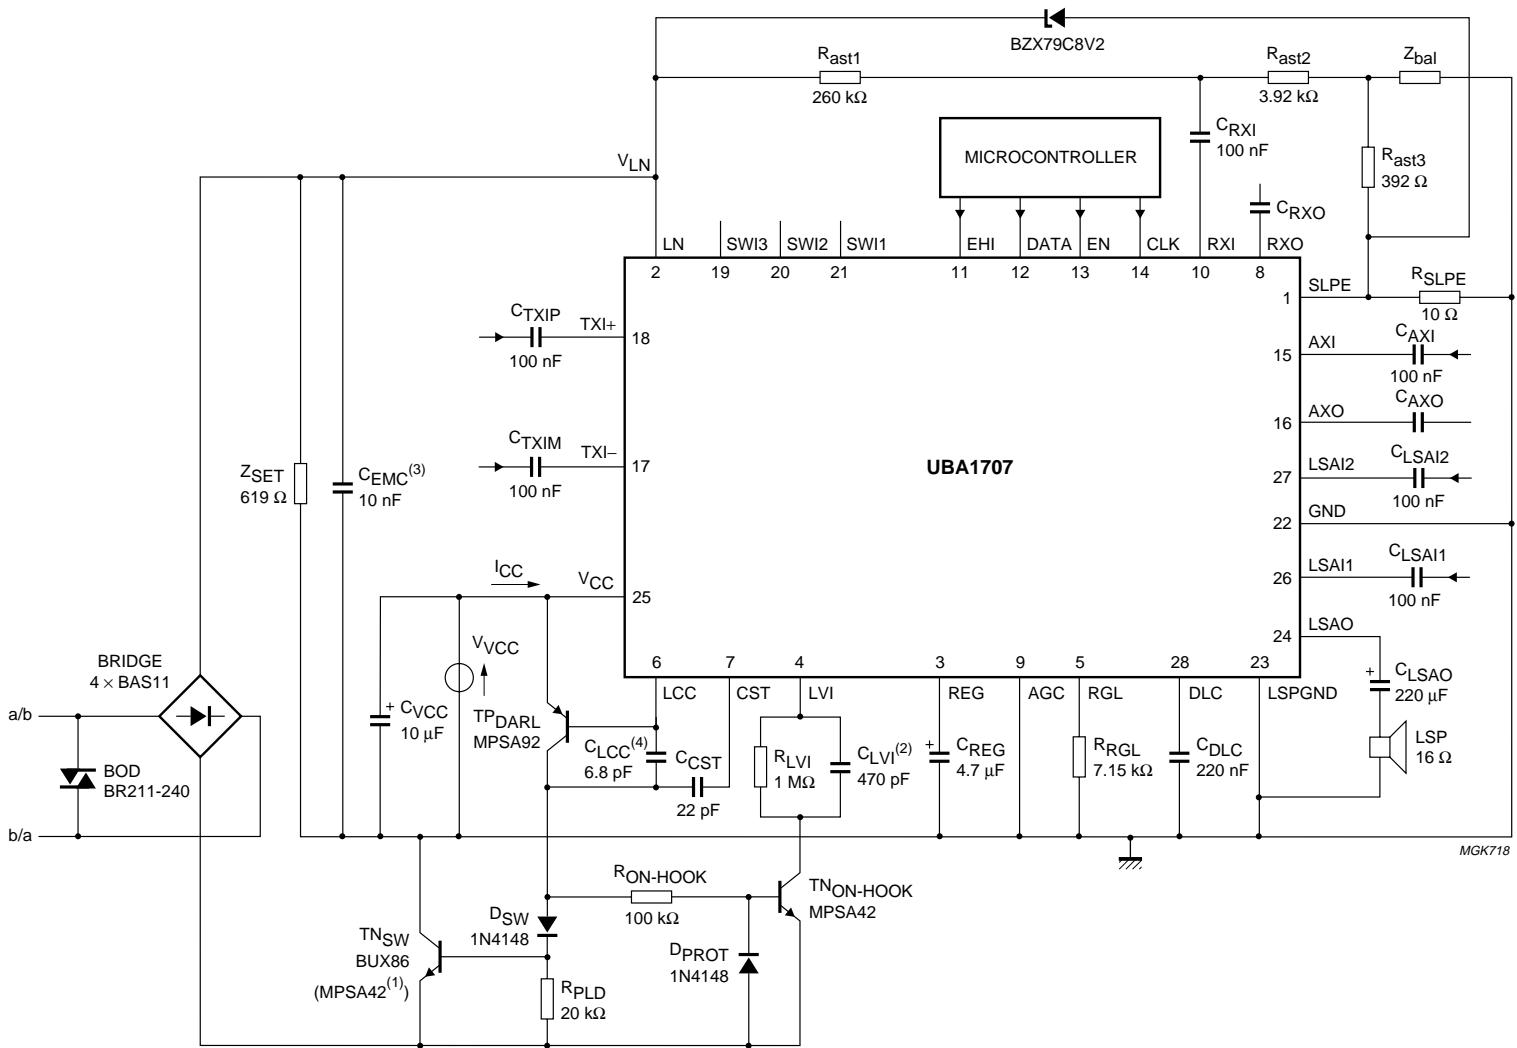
BZX79C8V2

$R_{ast1}$
260 kΩ

$R_{ast2}$
3.92 kΩ

$Z_{bal}$

$C_{RXI}$
100 nF

MICROCONTROLLER

$R_{ast3}$
392 Ω

$V_{LN}$

$C_{RXO}$

LN SWI3 SWI2 SWI1 EHI DATA EN CLK RXI RXO

2 19 20 21 11 12 13 14 10 8

SLPE 1

$R_{SLPE}$
10 Ω

$C_{TXIP}$
100 nF
TXI+ 18

AXI 15
$C_{AXI}$
100 nF

AXO 16
$C_{AXO}$

$C_{TXIM}$
100 nF
TXI− 17

UBA1707

LSAI2 27
$C_{LSAI2}$
100 nF

GND 22

$Z_{SET}$
619 Ω

$C_{EMC}^{(3)}$
10 nF

LSAI1 26
$C_{LSAI1}$
100 nF

$I_{CC}$

$V_{CC}$ 25

LSAO 24

$V_{VCC}$

6 7 4 3 9 5 28 23

LCC CST LVI REG AGC RGL DLC LSPGND

BRIDGE
4 × BAS11

$C_{LSAO}$
220 μF

a/b

$C_{VCC}$
10 μF

$TP_{DARL}$
MPSA92

$C_{LCC}^{(4)}$
6.8 pF

$C_{CST}$
22 pF

$R_{LVI}$
1 MΩ

$C_{LVI}^{(2)}$
470 pF

$C_{REG}$
4.7 μF

$R_{RGL}$
7.15 kΩ

$C_{DLC}$
220 nF

LSP
16 Ω

BOD
BR211-240

b/a

MGK718

$R_{ON-HOOK}$
100 kΩ

$TN_{ON-HOOK}$
MPSA42

$D_{SW}$
1N4148

$TN_{SW}$
BUX86
(MPSA42$^{(1)}$)

$D_{PROT}$
1N4148

$R_{PLD}$
20 kΩ